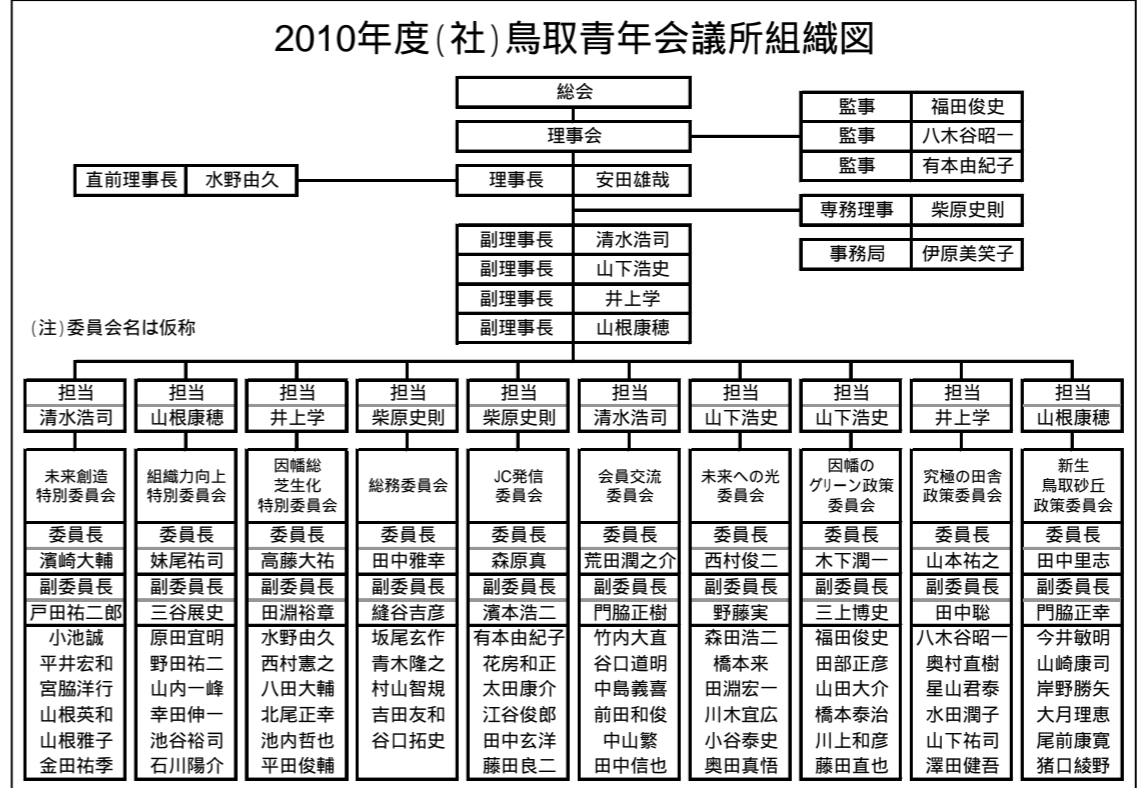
2010年度(社)鳥取青年会議所組織図

総会

理事会

| 監事 | 福田俊史 |
|---|---|
| 監事 | 八木谷昭一 |
| 監事 | 有本由紀子 |

直前理事長 水野由久

理事長 安田雄哉

専務理事 柴原史則

事務局 伊原美笑子

| 副理事長 | 清水浩司 |
|---|---|
| 副理事長 | 山下浩史 |
| 副理事長 | 井上学 |
| 副理事長 | 山根康穂 |

(注)委員会名は仮称

| 担当 | 担当 | 担当 | 担当 | 担当 | 担当 | 担当 | 担当 | 担当 | 担当 |
|---|---|---|---|---|---|---|---|---|---|
| 清水浩司 | 山根康穂 | 井上学 | 柴原史則 | 柴原史則 | 清水浩司 | 山下浩史 | 山下浩史 | 井上学 | 山根康穂 |
| 未来創造特別委員会 | 組織力向上特別委員会 | 因幡総芝生化特別委員会 | 総務委員会 | JC発信委員会 | 会員交流委員会 | 未来への光委員会 | 因幡のグリーン政策委員会 | 究極の田舎政策委員会 | 新生鳥取砂丘政策委員会 |
| 委員長 | 委員長 | 委員長 | 委員長 | 委員長 | 委員長 | 委員長 | 委員長 | 委員長 | 委員長 |
| 濱崎大輔 | 妹尾祐司 | 高藤大祐 | 田中雅幸 | 森原真 | 荒田潤之介 | 西村俊二 | 木下潤一 | 山本祐之 | 田中里志 |
| 副委員長 | 副委員長 | 副委員長 | 副委員長 | 副委員長 | 副委員長 | 副委員長 | 副委員長 | 副委員長 | 副委員長 |
| 戸田祐二郎 | 三谷展史 | 田淵裕章 | 縫谷吉彦 | 濱本浩二 | 門脇正樹 | 野藤実 | 三上博史 | 田中聡 | 門脇正幸 |
| 小池誠 | 原田宜明 | 水野由久 | 坂尾玄作 | 有本由紀子 | 竹内大直 | 森田浩二 | 福田俊史 | 八木谷昭一 | 今井敏明 |
| 平井宏和 | 野田祐二 | 西村憲之 | 青木隆之 | 花房和正 | 谷口道明 | 橋本来 | 田部正彦 | 奥村直樹 | 山崎康司 |
| 宮脇洋行 | 山内一峰 | 八田大輔 | 村山智規 | 太田康介 | 中島義喜 | 田淵宏一 | 山田大介 | 星山君泰 | 岸野勝矢 |
| 山根英和 | 幸田伸一 | 北尾正幸 | 吉田友和 | 江谷俊郎 | 前田和俊 | 川木宜広 | 橋本泰治 | 水田潤子 | 大月理恵 |
| 山根雅子 | 池谷裕司 | 池内哲也 | 谷口拓史 | 田中玄洋 | 中山繁 | 小谷泰史 | 川上和彦 | 山下祐司 | 尾前康寛 |
| 金田祐季 | 石川陽介 | 平田俊輔 | | 藤田良二 | 田中信也 | 奥田真悟 | 藤田直也 | 澤田健吾 | 猪口綾野 |